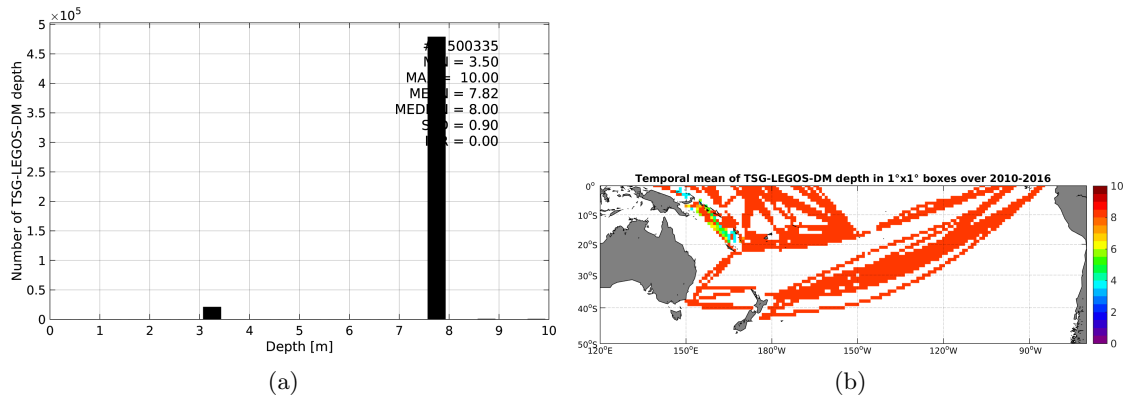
$\times 10^5$
5
4.5
4
3.5
3
2.5
2
1.5
1
0.5
0
Number of TSG-LEGOS-DM depth
#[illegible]500335
M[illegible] = 3.50
MA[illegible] = 10.00
ME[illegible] = 7.82
MED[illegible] = 8.00
S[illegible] = 0.90
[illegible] = 0.00
0 1 2 3 4 5 6 7 8 9 10
Depth [m]
(a)

Temporal mean of TSG-LEGOS-DM depth in 1°x1° boxes over 2010-2016
0°
10°S
20°S
30°S
40°S
50°S
120°E 150°E 180°W 150°W 120°W 90°W
10
8
6
4
2
0
(b)